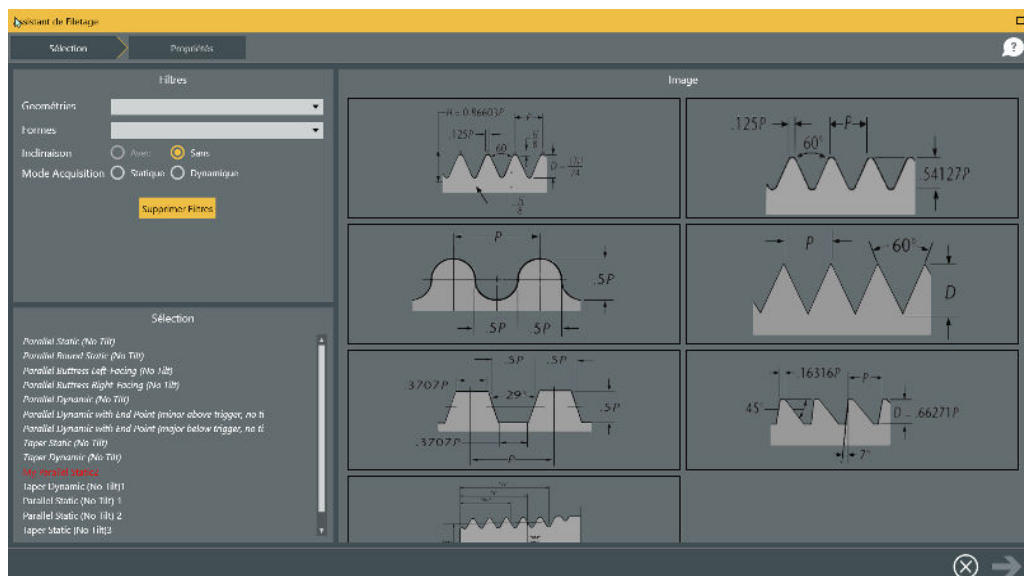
ssistant de Filetage

Sélection
Propriétés
?

Filtres

Geométries
Formes
Inclinaison Avec Sans
Mode Acquisition Statique Dynamique

Supprimer Filtres

Sélection

Parallel Static (No Tilt)
Parallel Round Static (No Tilt)
Parallel Buttress Left Facing (No Tilt)
Parallel Buttress Right Facing (No Tilt)
Parallel Dynamic (No Tilt)
Parallel Dynamic with End Point (minor above trigger, no ti
Parallel Dynamic with End Point (major below trigger, no ti
Taper Static (No Tilt)
Taper Dynamic (No Tilt)
My Parallel Static
Taper Dynamic (No Tilt)1
Parallel Static (No Tilt) 1
Parallel Static (No Tilt) 2
Taper Static (No Tilt)3

Image

H = 0.86603P
P
.125P
60
$\frac{H}{8}$
$D = \frac{17H}{24}$
$\frac{H}{4}$

.125P
60°
P
.54127P

P
.5P
.5P
.5P

P
60°
D

.5P
.5P
.3707P
29°
.5P
.3707P
P

.16316P
P
45°
D = .66271P
7°